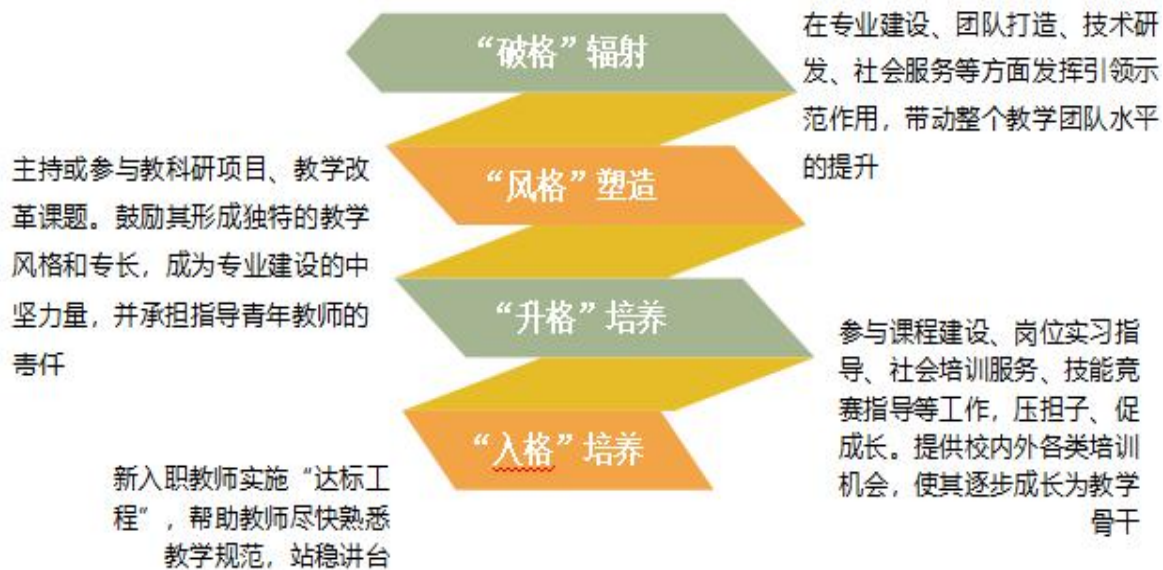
“破格”辐射

在专业建设、团队打造、技术研发、社会服务等方面发挥引领示范作用，带动整个教学团队水平的提升

主持或参与教科研项目、教学改革课题。鼓励其形成独特的教学风格和专长，成为专业建设的中坚力量，并承担指导青年教师的责任

“风格”塑造

“升格”培养

参与课程建设、岗位实习指导、社会培训服务、技能竞赛指导等工作，压担子、促成长。提供校内外各类培训机会，使其逐步成长为教学骨干

“入格”培养

新入职教师实施“达标工程”，帮助教师尽快熟悉教学规范，站稳讲台